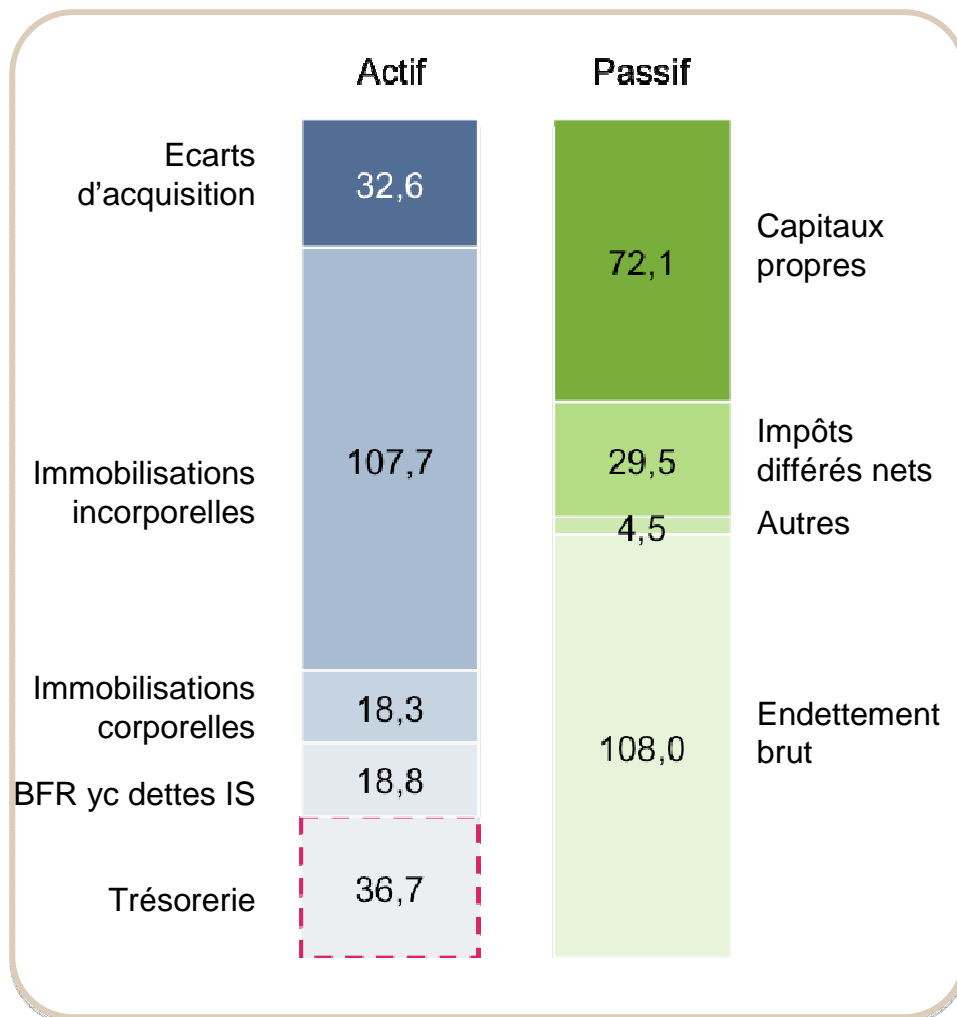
Actif

Passif

Ecarts d'acquisition
32,6

Immobilisations incorporelles
107,7

Immobilisations corporelles
18,3

BFR yc dettes IS
18,8

Trésorerie
36,7

72,1
Capitaux propres

29,5
Impôts différés nets

4,5
Autres

108,0
Endettement brut